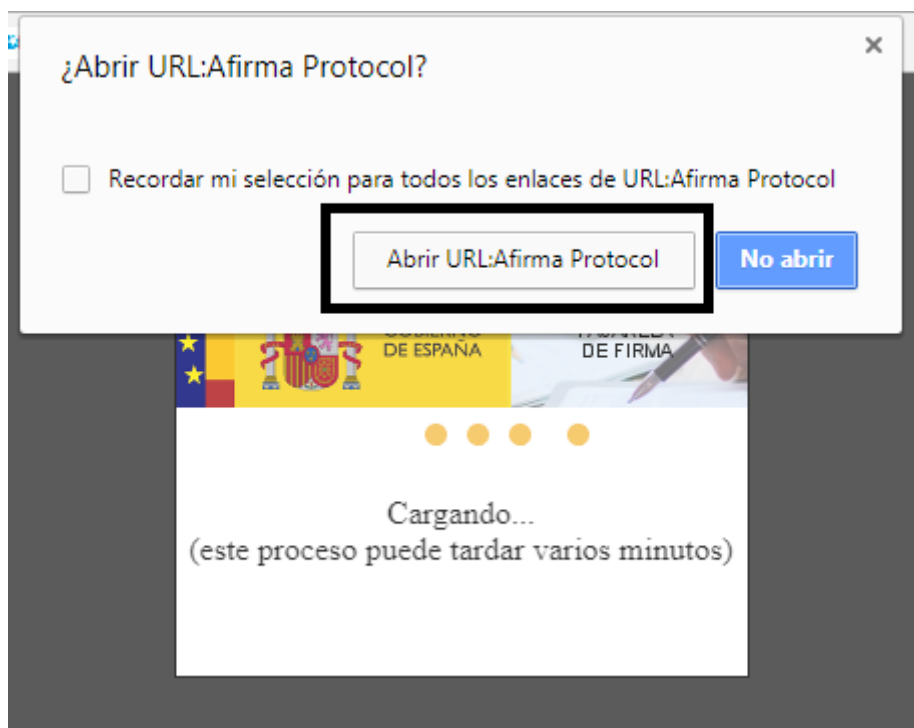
¿Abrir URL:Afirma Protocol?

×

Recordar mi selección para todos los enlaces de URL:Afirma Protocol

Abrir URL:Afirma Protocol

No abrir

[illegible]
DE ESPAÑA

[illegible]
DE FIRMA

Cargando...
(este proceso puede tardar varios minutos)